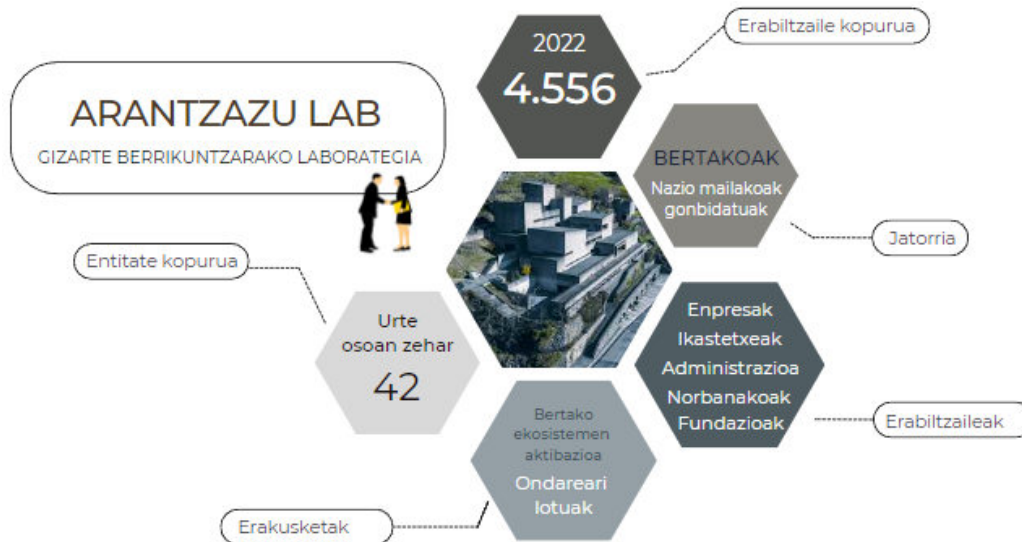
ARANTZAZU LAB

GIZARTE BERRIKUNTZARAKO LABORATEGIA

2022

4.556

Erabiltzaile kopurua

BERTAKOAK

Nazio mailakoak gonbidatuak

Jatorria

Entitate kopurua

Urte osoan zehar

42

Enpresak
Ikastetxeak
Administrazioa
Norbanakoak
Fundazioak

Erabiltzaileak

Bertako ekosistemen aktibazioa

Ondareari lotuak

Erakusketak